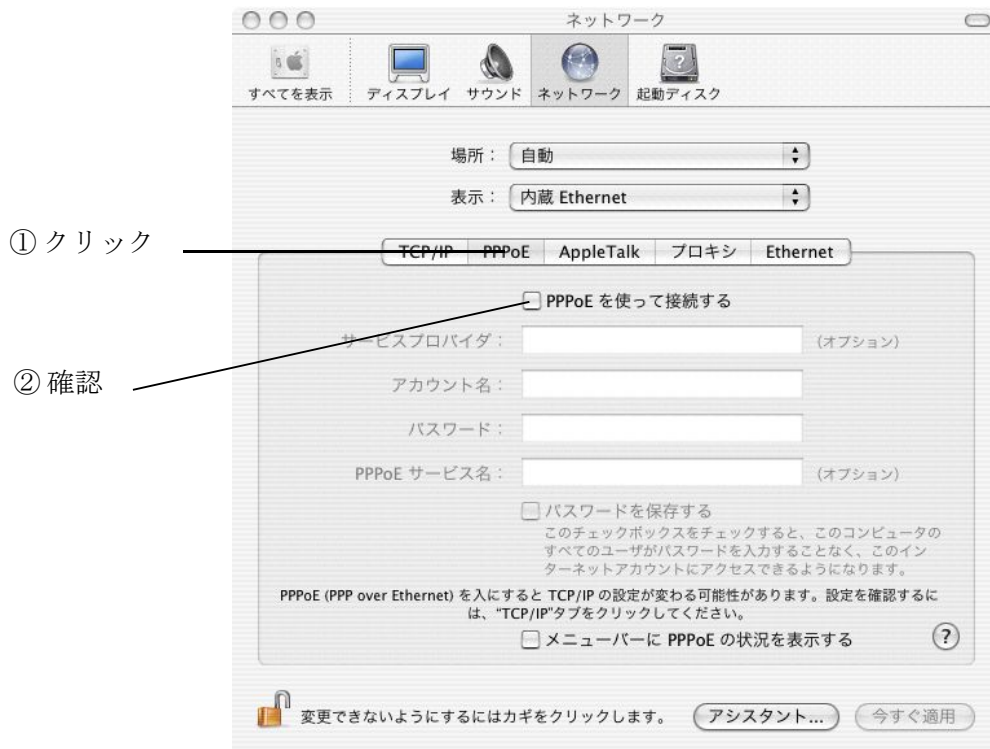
ネットワーク

すべてを表示　ディスプレイ　サウンド　ネットワーク　起動ディスク

場所： 自動

表示： 内蔵 Ethernet

① クリック

TCP/IP　PPPoE　AppleTalk　プロキシ　Ethernet

PPPoE を使って接続する

② 確認

サービスプロバイダ：　(オプション)

アカウント名：

パスワード：

PPPoE サービス名：　(オプション)

パスワードを保存する
このチェックボックスをチェックすると、このコンピュータのすべてのユーザがパスワードを入力することなく、このインターネットアカウントにアクセスできるようになります。

PPPoE (PPP over Ethernet) を入にすると TCP/IP の設定が変わる可能性があります。設定を確認するには、"TCP/IP"タブをクリックしてください。

メニューバーに PPPoE の状況を表示する

?

変更できないようにするにはカギをクリックします。　アシスタント...　今すぐ適用